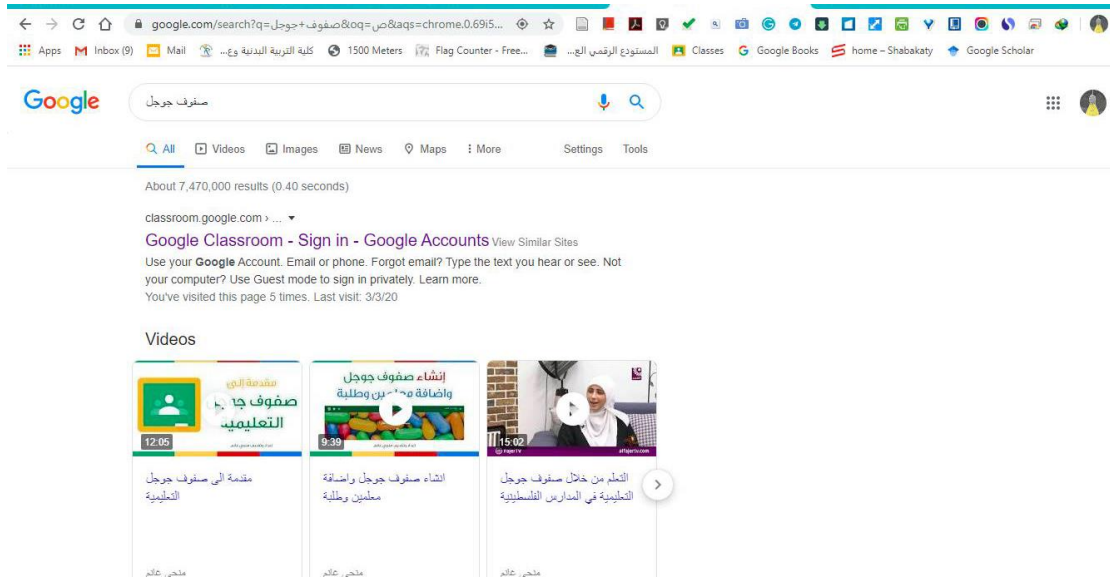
google.com/search?q=صفوف+جوجل&oq=ص&aqs=chrome.0.69i5...

Apps Inbox (9) Mail كلية التربية البدنية وع... 1500 Meters Flag Counter - Free... المستودع الرقمي الع... Classes Google Books home – Shabakaty Google Scholar

Google

صفوف جوجل

All Videos Images News Maps More Settings Tools

About 7,470,000 results (0.40 seconds)

classroom.google.com › ...

Google Classroom - Sign in - Google Accounts View Similar Sites

Use your Google Account. Email or phone. Forgot email? Type the text you hear or see. Not your computer? Use Guest mode to sign in privately. Learn more.

You've visited this page 5 times. Last visit: 3/3/20

Videos

مقدمة الى صفوف جوجل التعليمية

12:05

مقدمة الى صفوف جوجل التعليمية

ملحي عالم

إنشاء صفوف جوجل واضافة معلمين وطلبة

9:39

انشاء صفوف جوجل واضافة معلمين وطلبة

ملحي عالم

15:02

alfajertv.com

التعلم من خلال صفوف جوجل التعليمية في المدارس الفلسطينية

ملحي عالم